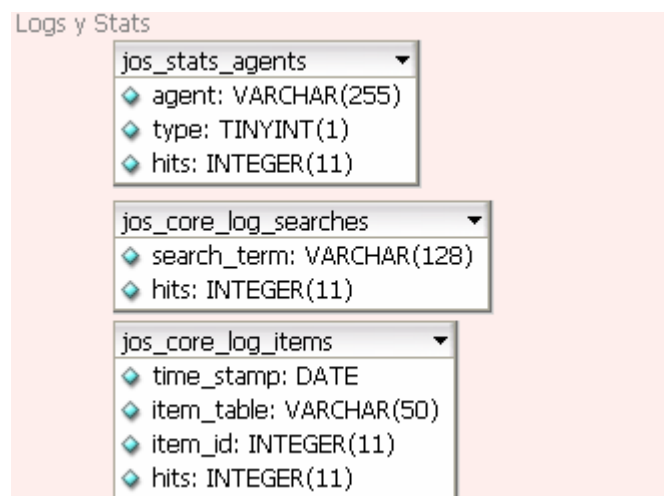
Logs y Stats

jos_stats_agents
agent: VARCHAR(255)
type: TINYINT(1)
hits: INTEGER(11)

jos_core_log_searches
search_term: VARCHAR(128)
hits: INTEGER(11)

jos_core_log_items
time_stamp: DATE
item_table: VARCHAR(50)
item_id: INTEGER(11)
hits: INTEGER(11)